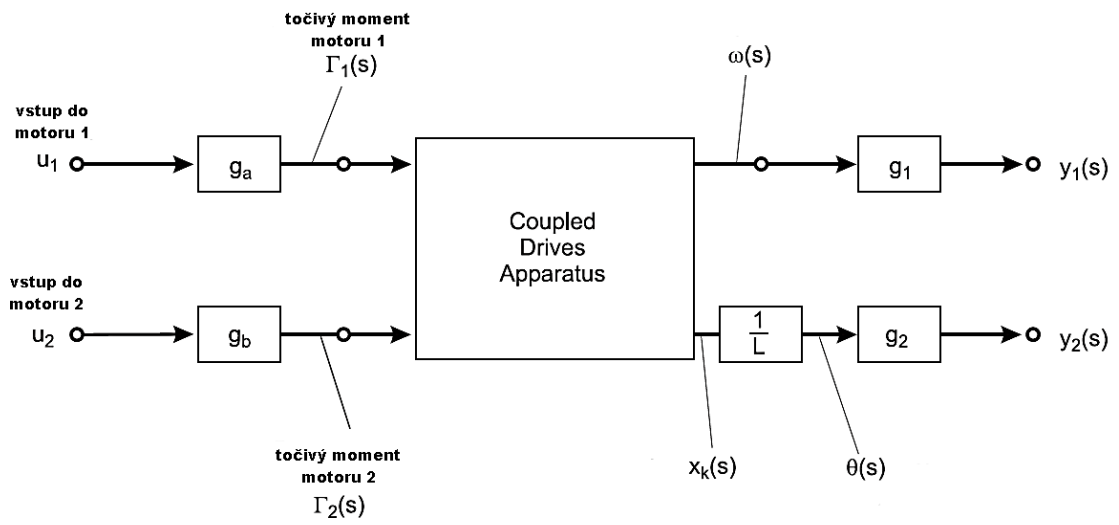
točivý moment motoru 1
$\Gamma_1(s)$

$\omega(s)$

vstup do motoru 1
$u_1$

$g_a$

$g_1$

$y_1(s)$

Coupled Drives Apparatus

vstup do motoru 2
$u_2$

$g_b$

$\frac{1}{L}$

$g_2$

$y_2(s)$

točivý moment motoru 2
$\Gamma_2(s)$

$x_k(s)$

$\theta(s)$